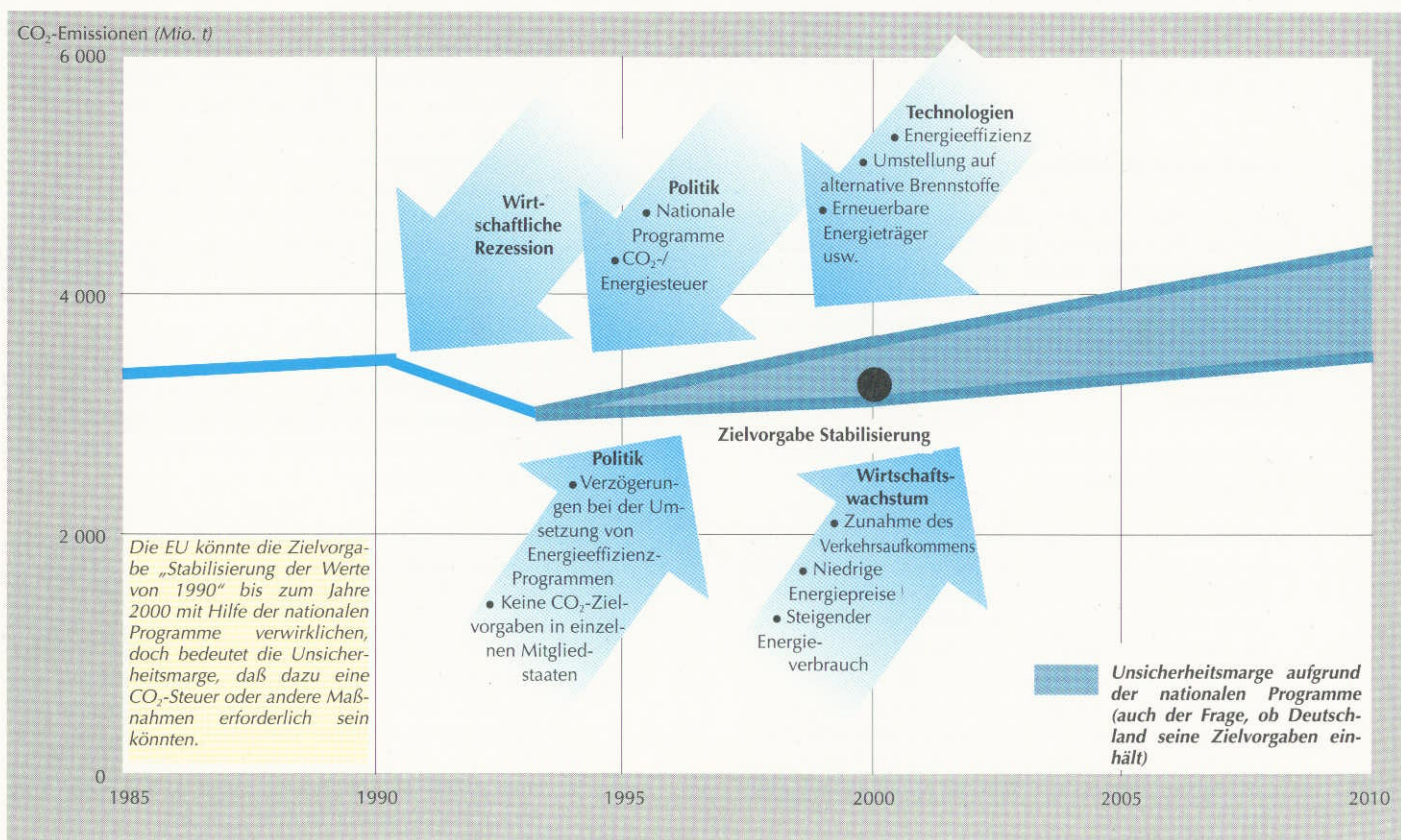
$CO_2$-Emissionen (Mio. t)

6 000

4 000

2 000

0

1985

1990

1995

2000

2005

2010

Wirtschaftliche Rezession

Politik
• Nationale Programme
• $CO_2$-/Energiesteuer

Technologien
• Energieeffizienz
• Umstellung auf alternative Brennstoffe
• Erneuerbare Energieträger usw.

Zielvorgabe Stabilisierung

Politik
• Verzögerungen bei der Umsetzung von Energieeffizienz-Programmen
• Keine $CO_2$-Zielvorgaben in einzelnen Mitgliedstaaten

Wirtschaftswachstum
• Zunahme des Verkehrsaufkommens
• Niedrige Energiepreise
• Steigender Energieverbrauch

Die EU könnte die Zielvorgabe „Stabilisierung der Werte von 1990" bis zum Jahre 2000 mit Hilfe der nationalen Programme verwirklichen, doch bedeutet die Unsicherheitsmarge, daß dazu eine $CO_2$-Steuer oder andere Maßnahmen erforderlich sein könnten.

Unsicherheitsmarge aufgrund der nationalen Programme (auch der Frage, ob Deutschland seine Zielvorgaben einhält)